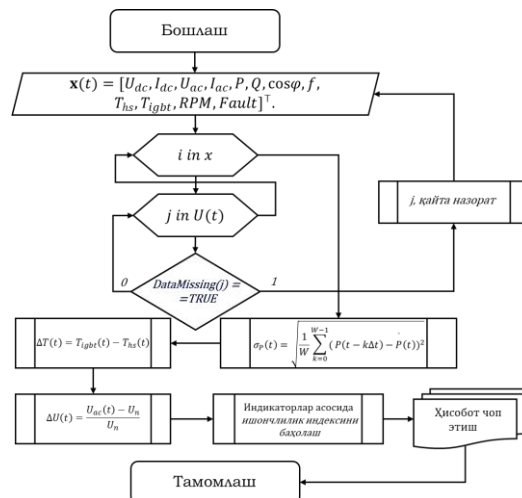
Бошлаш

$\mathbf{x}(t) = [U_{dc}, I_{dc}, U_{ac}, I_{ac}, P, Q, \cos\varphi, f, T_{hs}, T_{igbt}, RPM, Fault]^{\top}$.

$i$ in $x$

$j$ in $U(t)$

$j$, қайта назорат

0

DataMissing(j) = =TRUE

1

$\Delta T(t) = T_{igbt}(t) - T_{hs}(t)$

$\sigma_P(t) = \sqrt{\frac{1}{W}\sum_{k=0}^{W-1}(P(t-k\Delta t) - \bar{P}(t))^2}$

$\Delta U(t) = \frac{U_{ac}(t) - U_n}{U_n}$

Индикаторлар асосида ишончлилик индексини баҳолаш

Ҳисобот чоп этиш

Тамомлаш